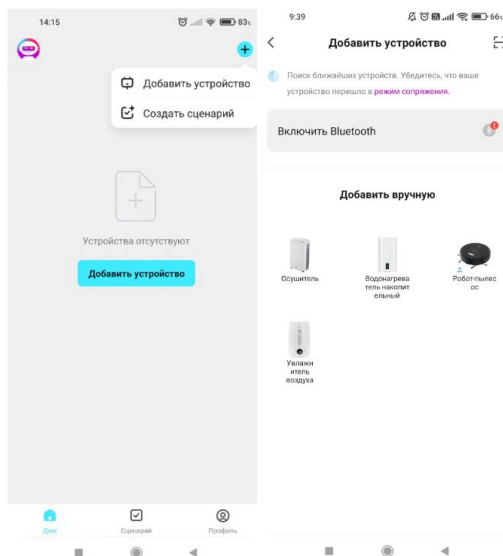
14:15

83

Добавить устройство

Создать сценарий

Устройства отсутствуют

Добавить устройство

Дом

Сценарий

Профиль

9:39

66

Добавить устройство

Поиск ближайших устройств. Убедитесь, что ваше устройство перешло в режим сопряжения.

Включить Bluetooth

Добавить вручную

Осушитель

Водонагреватель накопительный

Робот-пылесос

Увлажнитель воздуха